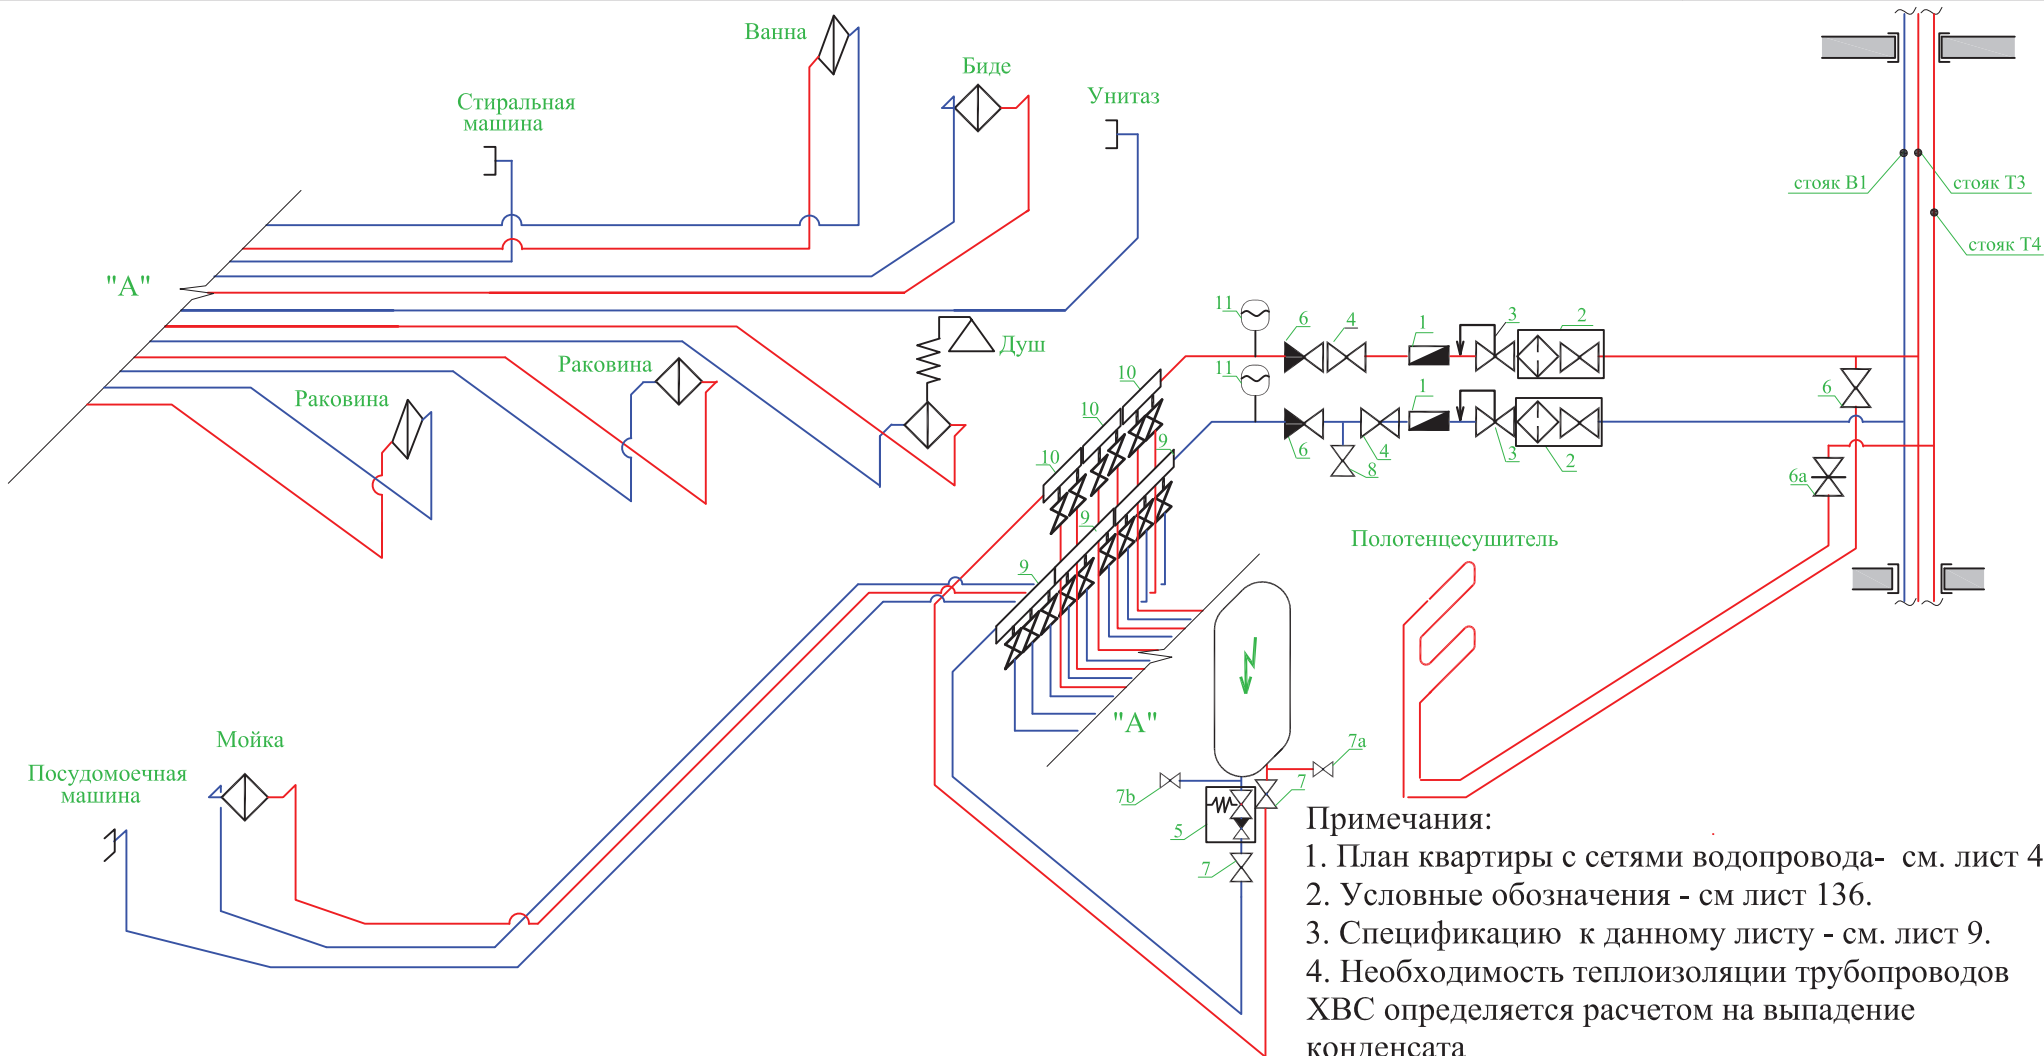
Ванна

Биде

Стиральная машина

Унитаз

"А"

Душ

Раковина

Раковина

стояк В1

стояк Т3

стояк Т4

11

6

4

1

3

2

11

1

6

4

8

3

2

6

6а

10

10

10

9

9

9

Полотенцесушитель

"А"

Мойка

Посудомоечная машина

7а

7b

7

5

7

Примечания:
1. План квартиры с сетями водопровода- см. лист 4
2. Условные обозначения - см лист 136.
3. Спецификацию к данному листу - см. лист 9.
4. Необходимость теплоизоляции трубопроводов ХВС определяется расчетом на выпадение конденсата